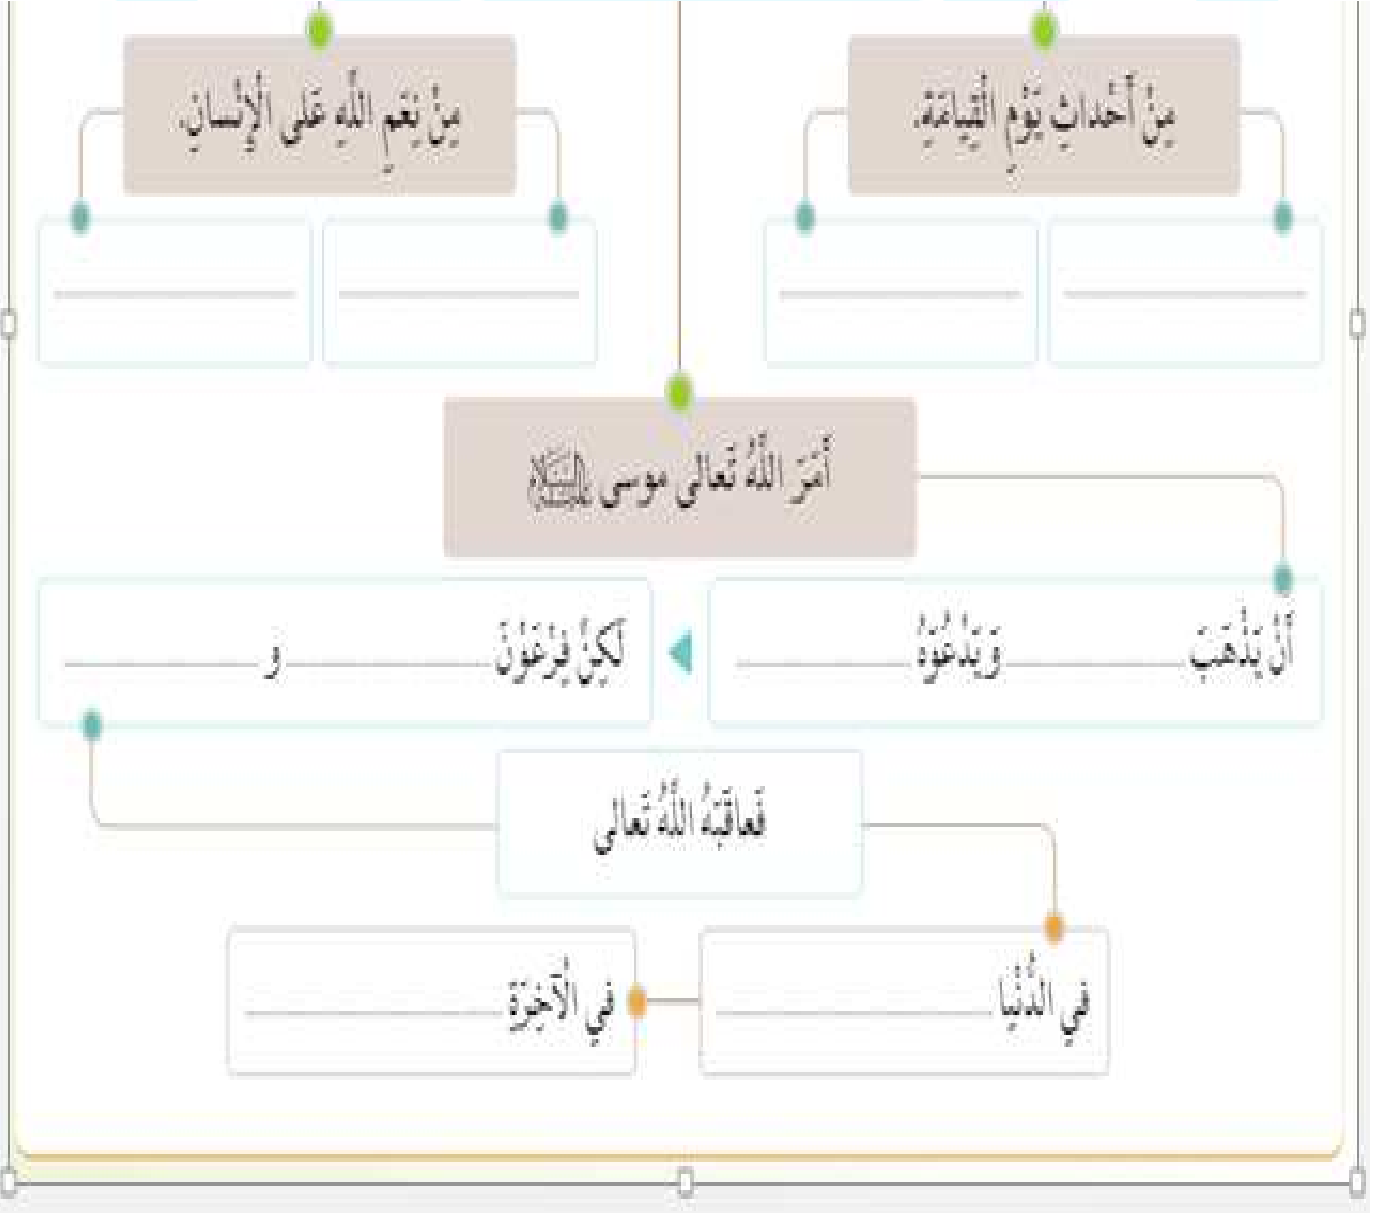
مِنْ أَحْداثِ يَوْمِ الْقِيامَةِ.

مِنْ نِعَمِ اللّهِ عَلى الْإِنْسانِ.

أَمَرَ اللّهُ تَعالى موسى عليه السلام

أَنْ يَذْهَبَ ________ وَيَدْعُوَهُ ________

لٰكِنَّ فِرْعَوْنَ ________ و ________

فَعاقَبَهُ اللّهُ تَعالى

في الدُّنْيا ________

في الْآخِرَةِ ________